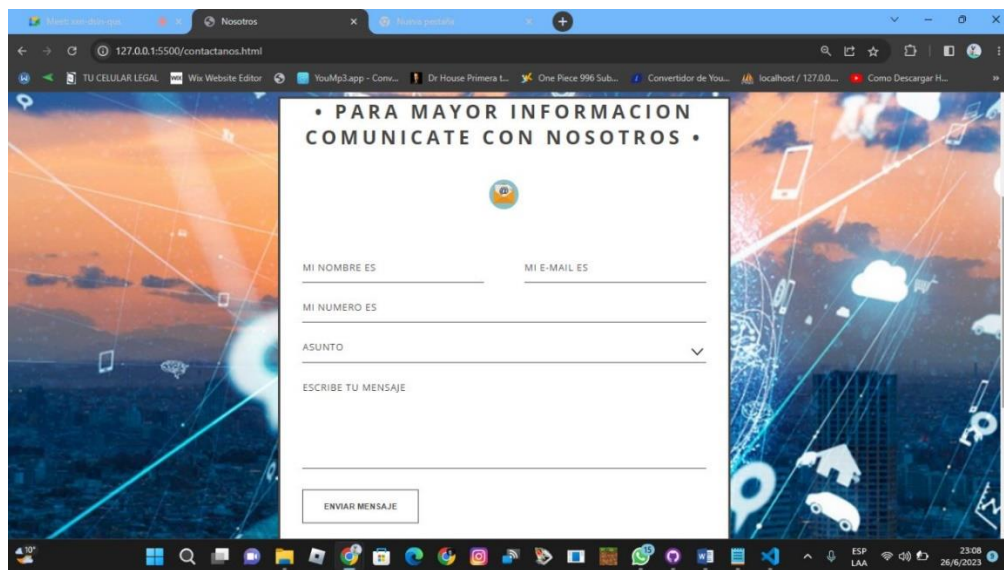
Nosotros
Nueva pestaña
127.0.0.1:5500/contactanos.html
TU CELULAR LEGAL Wix Website Editor YouMp3.app - Conv... Dr House Primera t... One Piece 996 Sub... Convertidor de You... localhost / 127.0.0... Como Descargar H...

• PARA MAYOR INFORMACION COMUNICATE CON NOSOTROS •

MI NOMBRE ES
MI E-MAIL ES
MI NUMERO ES
ASUNTO
ESCRIBE TU MENSAJE
ENVIAR MENSAJE

10°
ESP LAA
23:08
26/6/2023